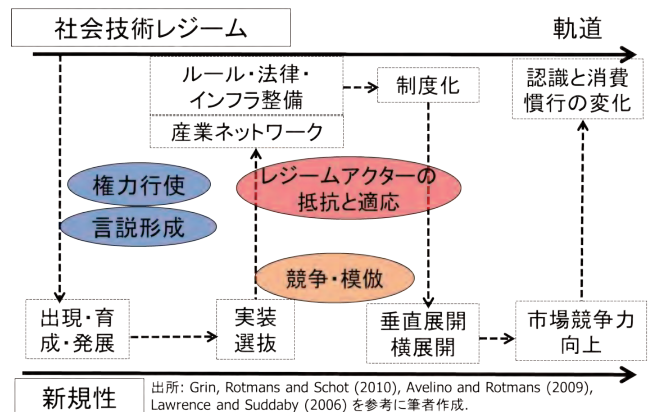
社会技術レジーム

軌道

ルール・法律・インフラ整備

産業ネットワーク

制度化

認識と消費慣行の変化

権力行使

言説形成

レジームアクターの抵抗と適応

競争・模倣

出現・育成・発展

実装選抜

垂直展開横展開

市場競争力向上

新規性

出所: Grin, Rotmans and Schot (2010), Avelino and Rotmans (2009), Lawrence and Suddaby (2006) を参考に筆者作成.